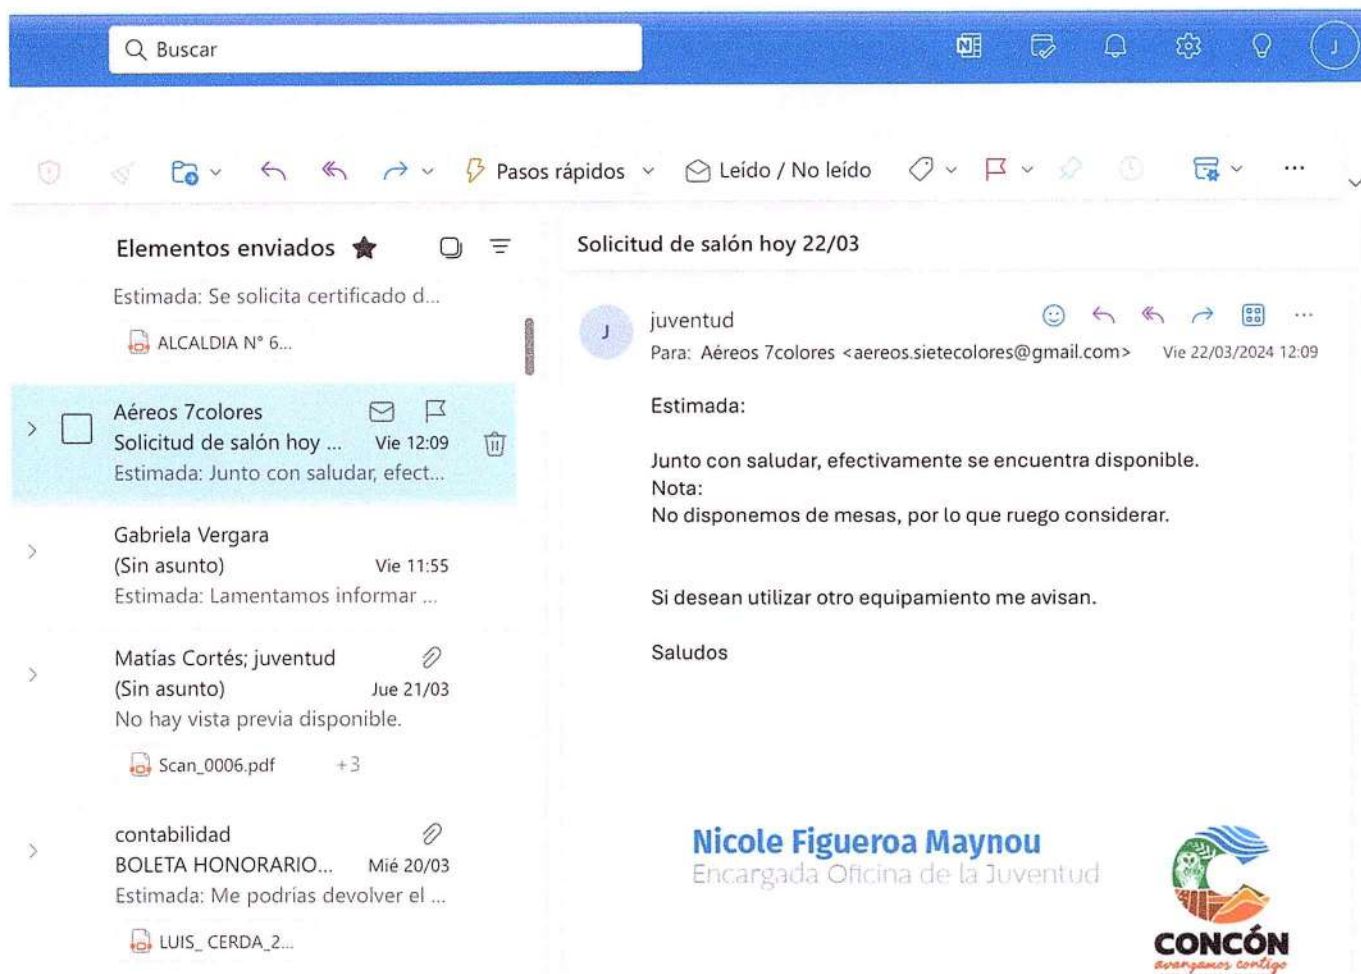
Buscar

J

Pasos rápidos

Leído / No leído

...

Elementos enviados

Estimada: Se solicita certificado d...

ALCALDIA N° 6...

Aéreos 7colores
Solicitud de salón hoy ... Vie 12:09
Estimada: Junto con saludar, efect...

Gabriela Vergara
(Sin asunto) Vie 11:55
Estimada: Lamentamos informar ...

Matías Cortés; juventud
(Sin asunto) Jue 21/03
No hay vista previa disponible.

Scan_0006.pdf +3

contabilidad
BOLETA HONORARIO... Mié 20/03
Estimada: Me podrías devolver el ...

LUIS_ CERDA_2...

Solicitud de salón hoy 22/03

J

juventud
Para: Aéreos 7colores <aereos.sietecolores@gmail.com> Vie 22/03/2024 12:09

Estimada:

Junto con saludar, efectivamente se encuentra disponible.
Nota:
No disponemos de mesas, por lo que ruego considerar.

Si desean utilizar otro equipamiento me avisan.

Saludos

Nicole Figueroa Maynou
Encargada Oficina de la Juventud

CONCÓN
avanzamos contigo